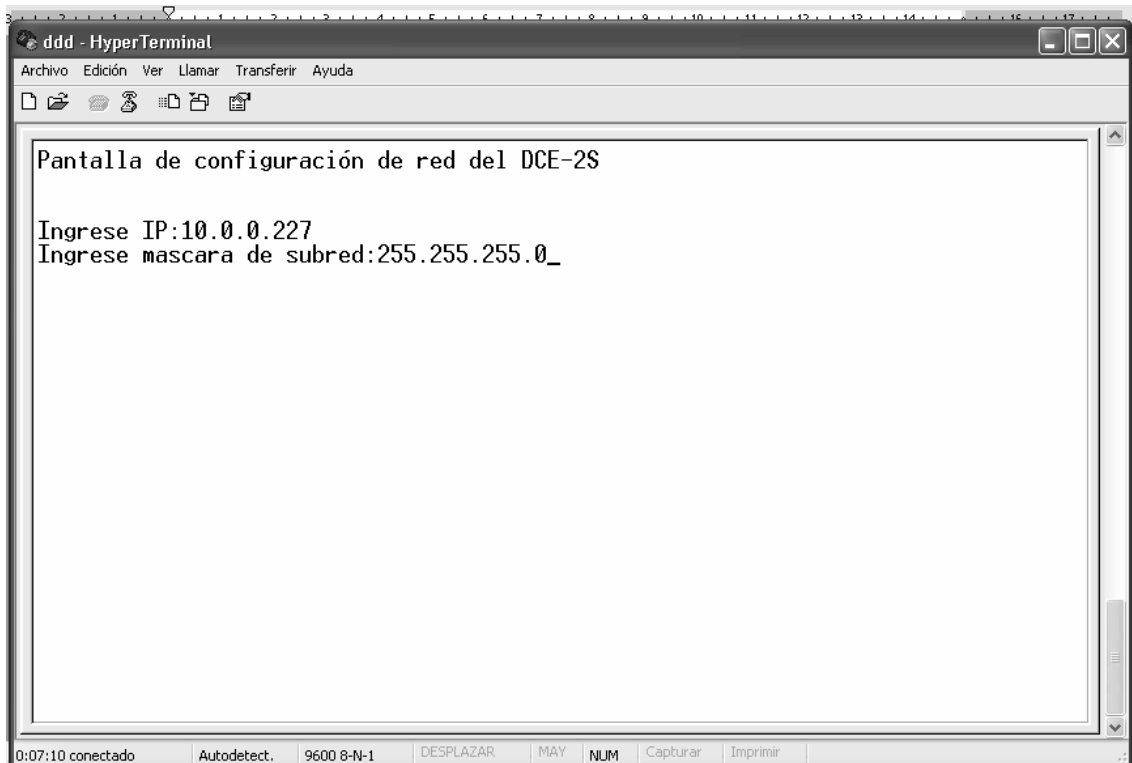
ddd - HyperTerminal

Archivo Edición Ver Llamar Transferir Ayuda

Pantalla de configuración de red del DCE-2S

Ingrese IP:10.0.0.227
Ingrese mascara de subred:255.255.255.0_

0:07:10 conectado | Autodetect. | 9600 8-N-1 | DESPLAZAR | MAY | NUM | Capturar | Imprimir